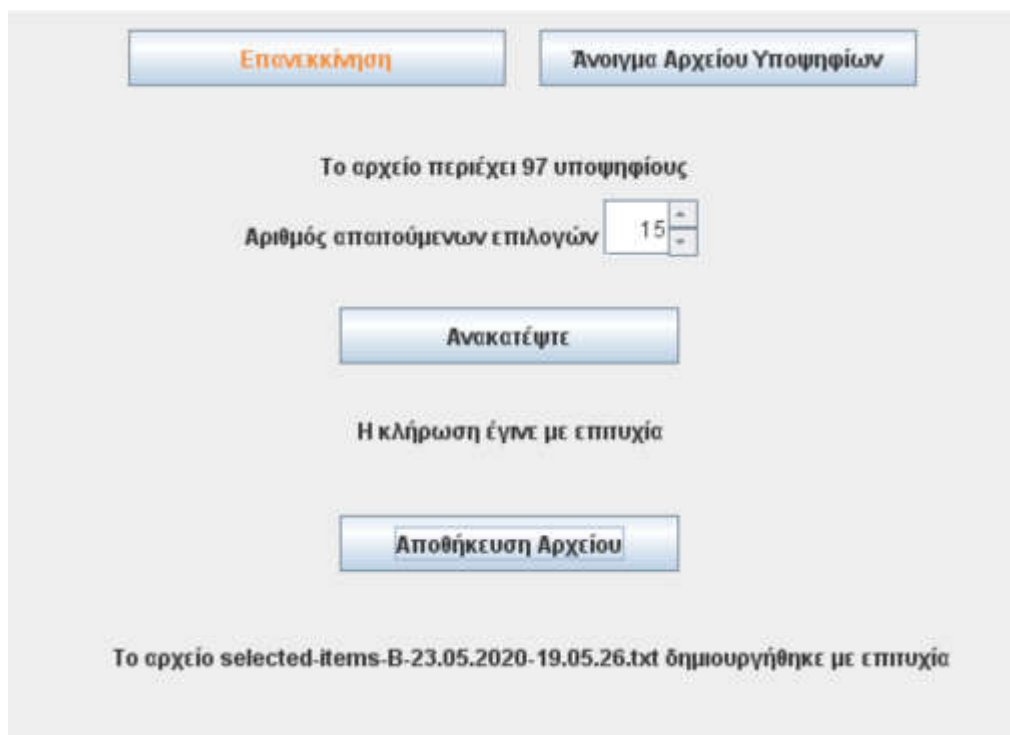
Επανεκκίνηση

Άνοιγμα Αρχείου Υποψηφίων

Το αρχείο περιέχει 97 υποψηφίους

Αριθμός απαιτούμενων επιλογών 15

Ανακατέψτε

Η κλήρωση έγινε με επιτυχία

Αποθήκευση Αρχείου

Το αρχείο selected-items-B-23.05.2020-19.05.26.txt δημιουργήθηκε με επιτυχία